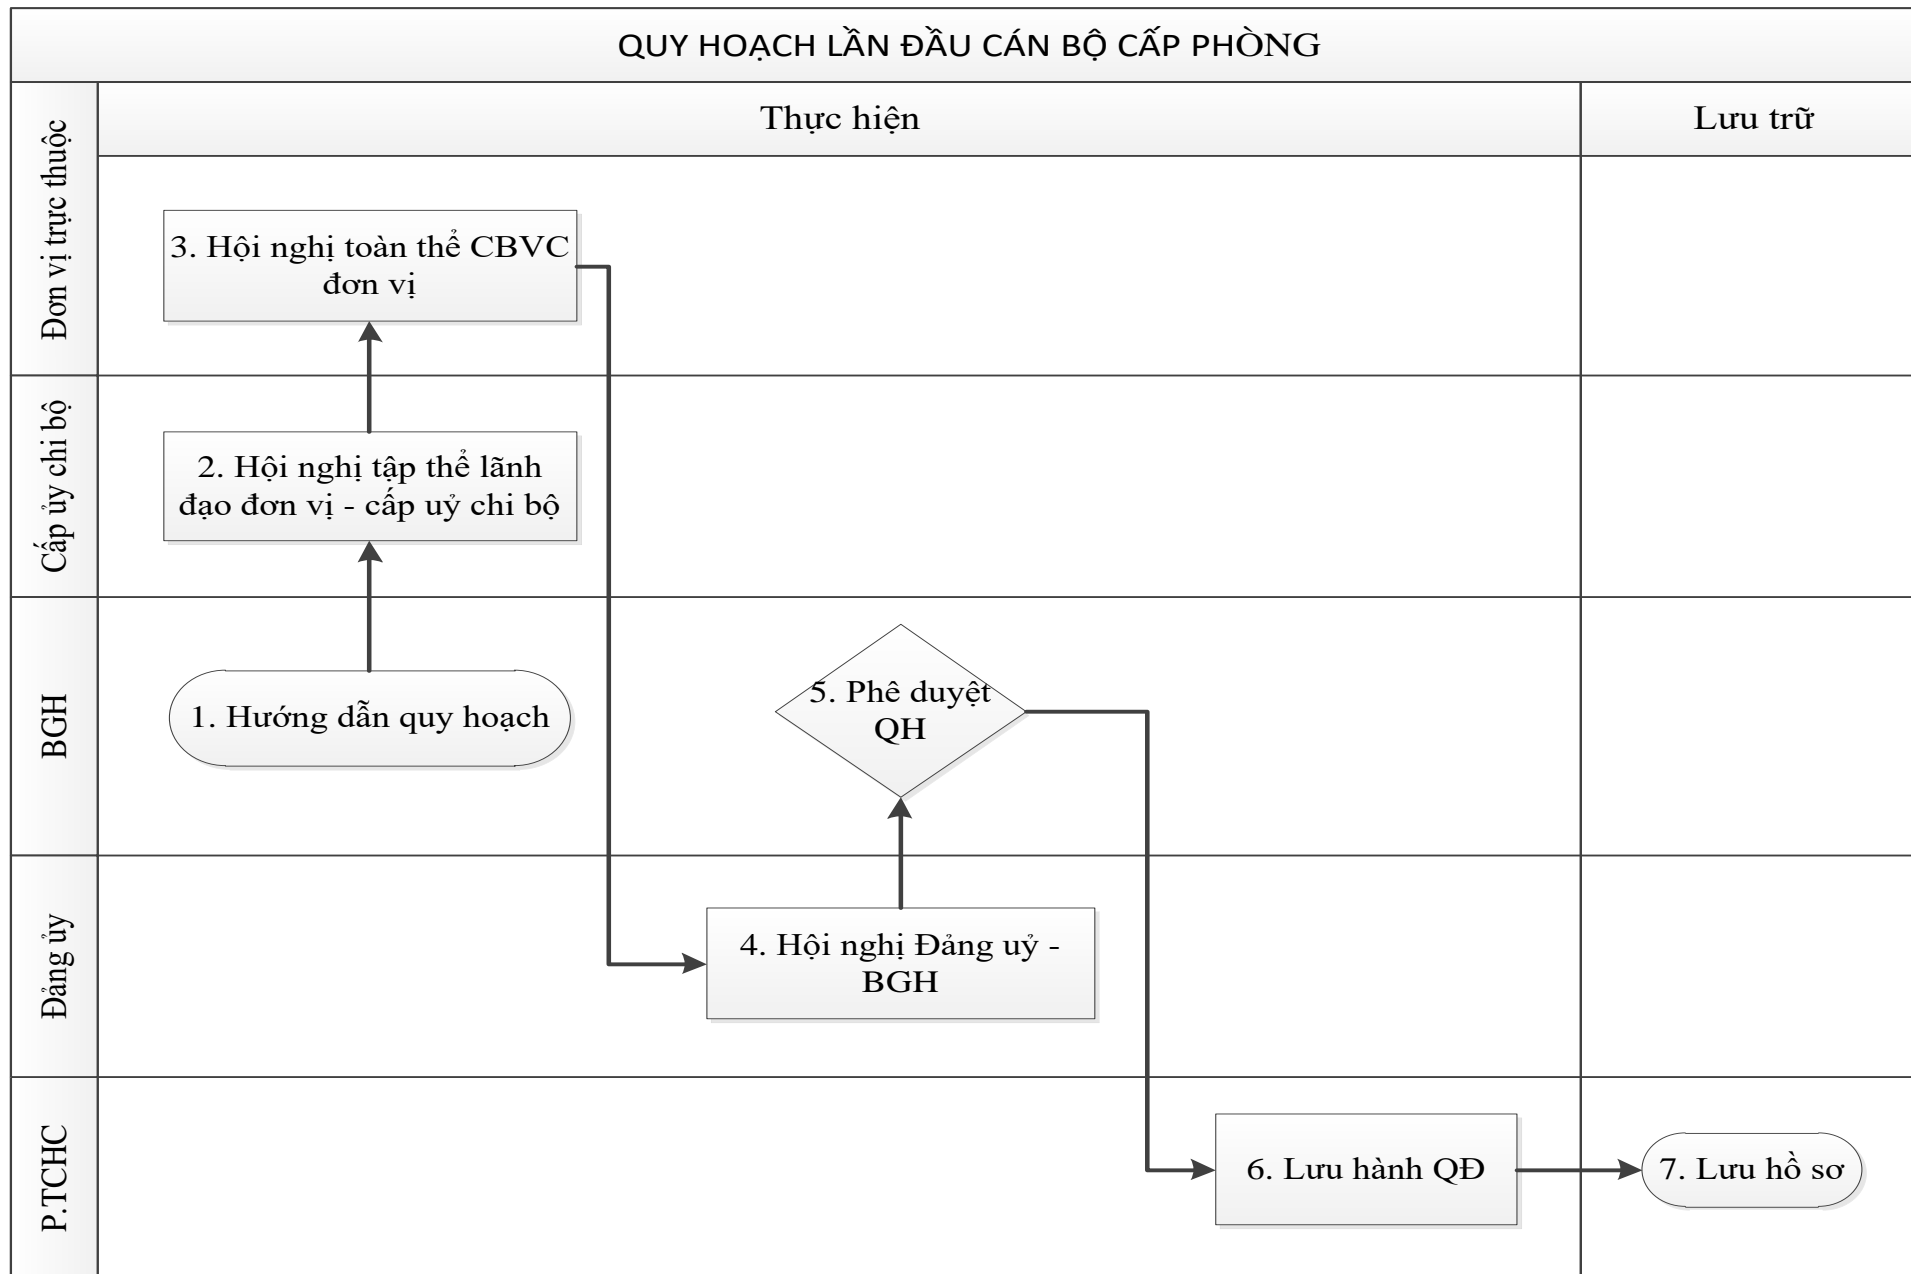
QUY HOẠCH LẦN ĐẦU CÁN BỘ CẤP PHÒNG

Thực hiện

Lưu trữ

Đơn vị trực thuộc

3. Hội nghị toàn thể CBVC đơn vị

Cấp ủy chi bộ

2. Hội nghị tập thể lãnh đạo đơn vị - cấp uỷ chi bộ

BGH

1. Hướng dẫn quy hoạch

5. Phê duyệt QH

Đảng ủy

4. Hội nghị Đảng uỷ - BGH

P.TCHC

6. Lưu hành QĐ

7. Lưu hồ sơ